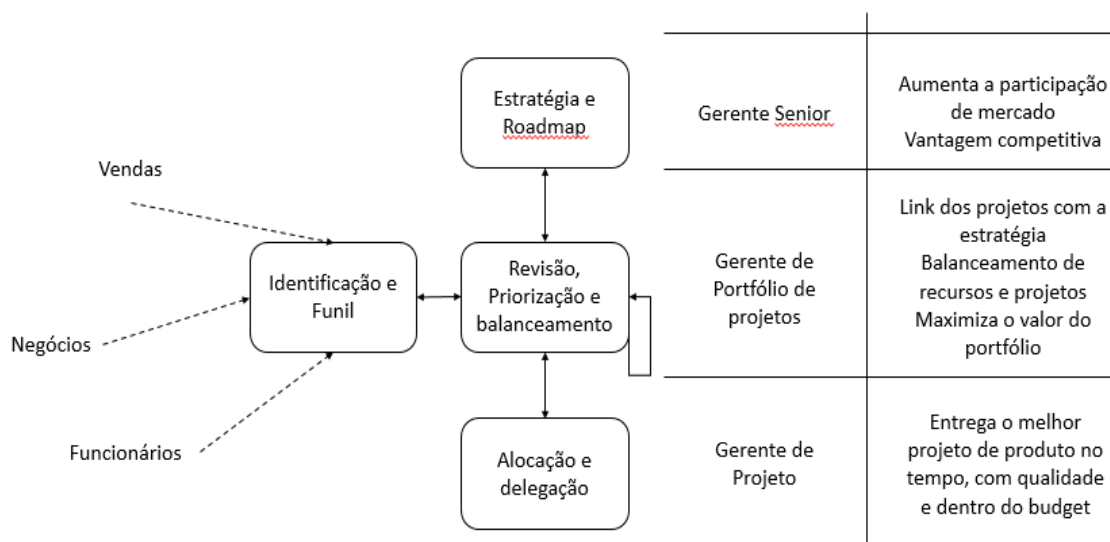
Vendas

Negócios

Funcionários

Identificação e Funil

Estratégia e Roadmap

Revisão, Priorização e balanceamento

Alocação e delegação

| | |
|---|---|
| Gerente Senior | Aumenta a participação de mercado Vantagem competitiva |
| Gerente de Portfólio de projetos | Link dos projetos com a estratégia Balanceamento de recursos e projetos Maximiza o valor do portfólio |
| Gerente de Projeto | Entrega o melhor projeto de produto no tempo, com qualidade e dentro do budget |